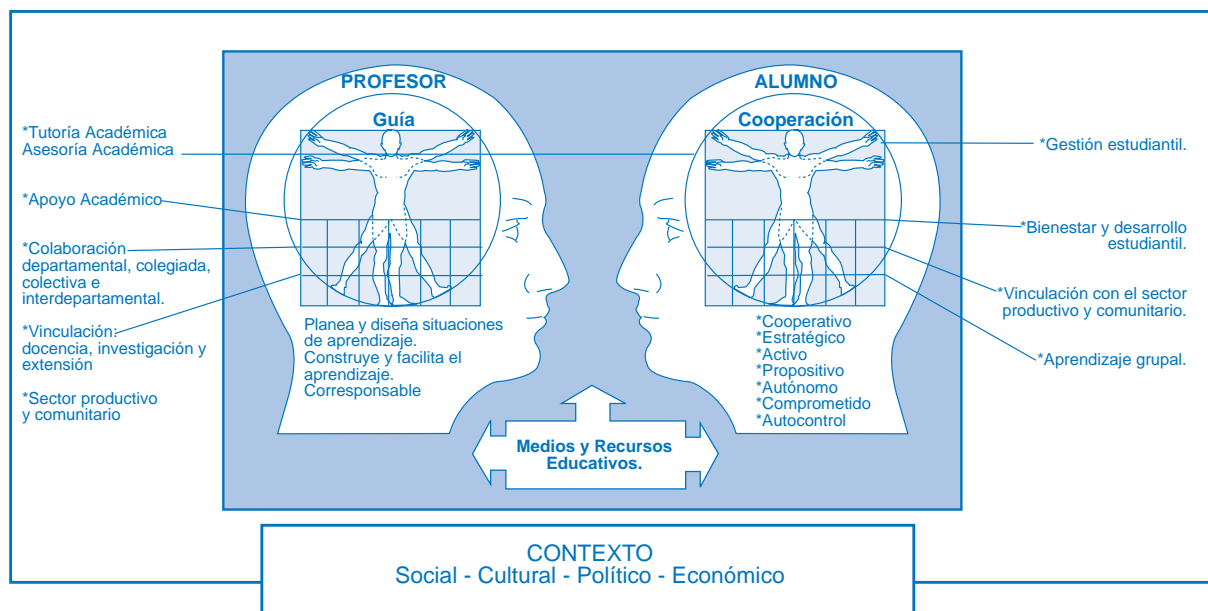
*Tutoría Académica
Asesoría Académica

*Apoyo Académico

*Colaboración departamental, colegiada, colectiva e interdepartamental.

*Vinculación: docencia, investigación y extensión

*Sector productivo y comunitario

PROFESOR

Guía

Planea y diseña situaciones de aprendizaje.
Construye y facilita el aprendizaje.
Corresponsable

ALUMNO

Cooperación

*Cooperativo
*Estratégico
*Activo
*Propositivo
*Autónomo
*Comprometido
*Autocontrol

*Gestión estudiantil.

*Bienestar y desarrollo estudiantil.

*Vinculación con el sector productivo y comunitario.

*Aprendizaje grupal.

Medios y Recursos Educativos.

CONTEXTO
Social - Cultural - Político - Económico